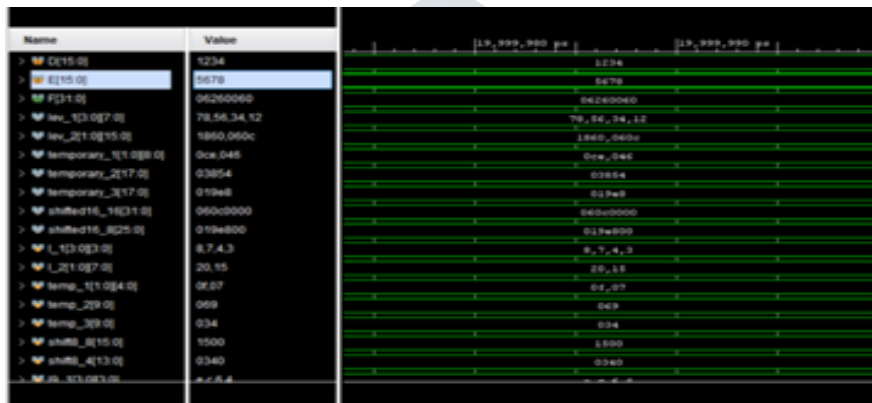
| Name | Value |
|---|---|
| D[15:0] | 1234 |
| E[15:0] | 5678 |
| F[31:0] | 06260060 |
| lev_1[3:0][7:0] | 78,56,34,12 |
| lev_2[1:0][15:0] | 1860,060c |
| temporary_1[1:0][8:0] | 0ce,046 |
| temporary_2[17:0] | 03854 |
| temporary_3[17:0] | 019e8 |
| shifted16_16[31:0] | 060c0000 |
| shifted16_8[25:0] | 019e800 |
| l_1[3:0][3:0] | 8,7,4,3 |
| l_2[1:0][7:0] | 20,15 |
| temp_1[1:0][4:0] | 0f,07 |
| temp_2[9:0] | 069 |
| temp_3[9:0] | 034 |
| shift8_8[15:0] | 1500 |
| shift8_4[13:0] | 0340 |
| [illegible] | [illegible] |

19,999,980 ps
19,999,990 ps

1234
5678
06260060
78,56,34,12
1860,060c
0ce,046
03854
019e8
060c0000
019e800
8,7,4,3
20,15
0f,07
069
034
1500
0340
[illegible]